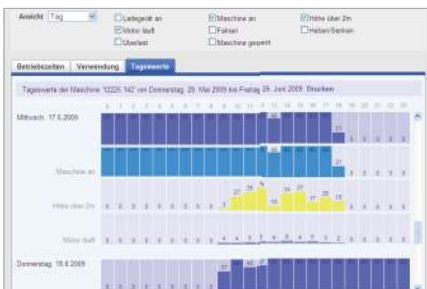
Ansicht Tag

Ladegerät an
Motor läuft
Überlast
Maschine an
Fahren
Maschine gesperrt
Höhe über 2m
Heben/Senken

Betriebszeiten
Verwendung
Tageswerte

Tageswerte der Maschine: 12225.142 von Donnerstag, 28. Mai 2009 bis Freitag 26. Juni 2009 Drucken

Mittwoch, 17.6.2009

Maschine an

Höhe über 2m

Motor läuft

Donnerstag, 18.6.2009

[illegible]